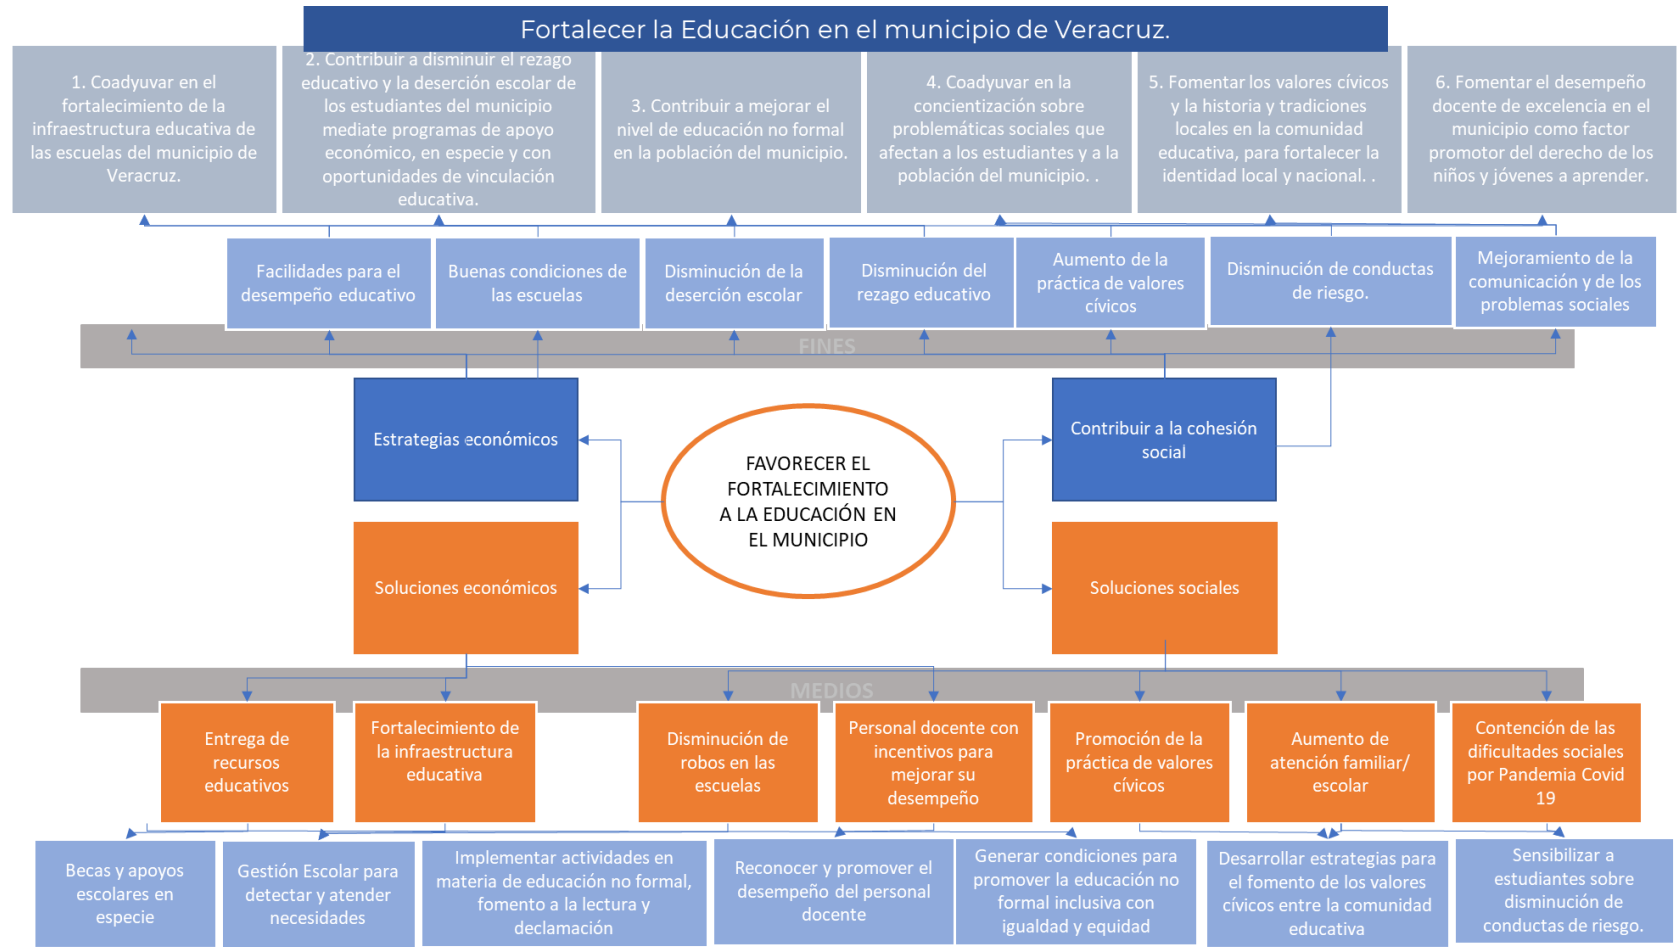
Fortalecer la Educación en el municipio de Veracruz.

1. Coadyuvar en el fortalecimiento de la infraestructura educativa de las escuelas del municipio de Veracruz.

2. Contribuir a disminuir el rezago educativo y la deserción escolar de los estudiantes del municipio mediate programas de apoyo económico, en especie y con oportunidades de vinculación educativa.

3. Contribuir a mejorar el nivel de educación no formal en la población del municipio.

4. Coadyuvar en la concientización sobre problemáticas sociales que afectan a los estudiantes y a la población del municipio. .

5. Fomentar los valores cívicos y la historia y tradiciones locales en la comunidad educativa, para fortalecer la identidad local y nacional. .

6. Fomentar el desempeño docente de excelencia en el municipio como factor promotor del derecho de los niños y jóvenes a aprender.

Facilidades para el desempeño educativo

Buenas condiciones de las escuelas

Disminución de la deserción escolar

Disminución del rezago educativo

Aumento de la práctica de valores cívicos

Disminución de conductas de riesgo.

Mejoramiento de la comunicación y de los problemas sociales

FINES

Estrategias económicos

FAVORECER EL FORTALECIMIENTO A LA EDUCACIÓN EN EL MUNICIPIO

Contribuir a la cohesión social

Soluciones económicos

Soluciones sociales

MEDIOS

Entrega de recursos educativos

Fortalecimiento de la infraestructura educativa

Disminución de robos en las escuelas

Personal docente con incentivos para mejorar su desempeño

Promoción de la práctica de valores cívicos

Aumento de atención familiar/ escolar

Contención de las dificultades sociales por Pandemia Covid 19

Becas y apoyos escolares en especie

Gestión Escolar para detectar y atender necesidades

Implementar actividades en materia de educación no formal, fomento a la lectura y declamación

Reconocer y promover el desempeño del personal docente

Generar condiciones para promover la educación no formal inclusiva con igualdad y equidad

Desarrollar estrategias para el fomento de los valores cívicos entre la comunidad educativa

Sensibilizar a estudiantes sobre disminución de conductas de riesgo.